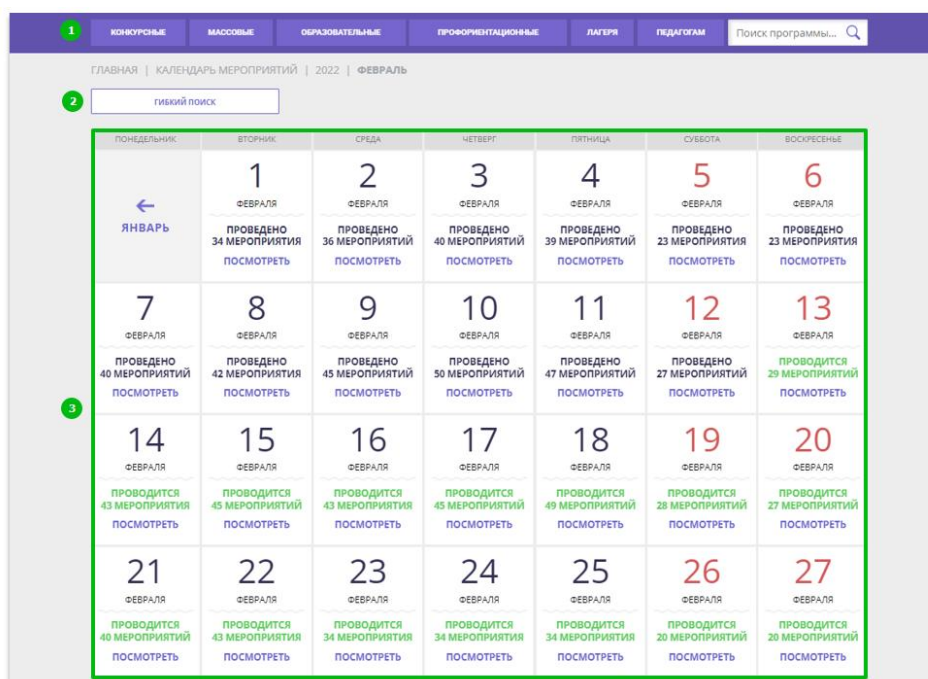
1 КОНКУРСНЫЕ МАССОВЫЕ ОБРАЗОВАТЕЛЬНЫЕ ПРОФОРИЕНТАЦИОННЫЕ ЛАГЕРЯ ПЕДАГОГАМ Поиск программы...

ГЛАВНАЯ | КАЛЕНДАРЬ МЕРОПРИЯТИЙ | 2022 | ФЕВРАЛЬ

2 ГИБКИЙ ПОИСК

3

| ПОНЕДЕЛЬНИК | ВТОРНИК | СРЕДА | ЧЕТВЕРГ | ПЯТНИЦА | СУББОТА | ВОСКРЕСЕНЬЕ |
|---|---|---|---|---|---|---|
| ← ЯНВАРЬ | 1 ФЕВРАЛЯ ПРОВЕДЕНО 34 МЕРОПРИЯТИЯ ПОСМОТРЕТЬ | 2 ФЕВРАЛЯ ПРОВЕДЕНО 36 МЕРОПРИЯТИЙ ПОСМОТРЕТЬ | 3 ФЕВРАЛЯ ПРОВЕДЕНО 40 МЕРОПРИЯТИЙ ПОСМОТРЕТЬ | 4 ФЕВРАЛЯ ПРОВЕДЕНО 39 МЕРОПРИЯТИЙ ПОСМОТРЕТЬ | 5 ФЕВРАЛЯ ПРОВЕДЕНО 23 МЕРОПРИЯТИЯ ПОСМОТРЕТЬ | 6 ФЕВРАЛЯ ПРОВЕДЕНО 23 МЕРОПРИЯТИЯ ПОСМОТРЕТЬ |
| 7 ФЕВРАЛЯ ПРОВЕДЕНО 40 МЕРОПРИЯТИЙ ПОСМОТРЕТЬ | 8 ФЕВРАЛЯ ПРОВЕДЕНО 42 МЕРОПРИЯТИЯ ПОСМОТРЕТЬ | 9 ФЕВРАЛЯ ПРОВЕДЕНО 45 МЕРОПРИЯТИЙ ПОСМОТРЕТЬ | 10 ФЕВРАЛЯ ПРОВЕДЕНО 50 МЕРОПРИЯТИЙ ПОСМОТРЕТЬ | 11 ФЕВРАЛЯ ПРОВЕДЕНО 47 МЕРОПРИЯТИЙ ПОСМОТРЕТЬ | 12 ФЕВРАЛЯ ПРОВЕДЕНО 27 МЕРОПРИЯТИЙ ПОСМОТРЕТЬ | 13 ФЕВРАЛЯ ПРОВОДИТСЯ 29 МЕРОПРИЯТИЙ ПОСМОТРЕТЬ |
| 14 ФЕВРАЛЯ ПРОВОДИТСЯ 43 МЕРОПРИЯТИЯ ПОСМОТРЕТЬ | 15 ФЕВРАЛЯ ПРОВОДИТСЯ 45 МЕРОПРИЯТИЙ ПОСМОТРЕТЬ | 16 ФЕВРАЛЯ ПРОВОДИТСЯ 43 МЕРОПРИЯТИЯ ПОСМОТРЕТЬ | 17 ФЕВРАЛЯ ПРОВОДИТСЯ 45 МЕРОПРИЯТИЙ ПОСМОТРЕТЬ | 18 ФЕВРАЛЯ ПРОВОДИТСЯ 49 МЕРОПРИЯТИЙ ПОСМОТРЕТЬ | 19 ФЕВРАЛЯ ПРОВОДИТСЯ 28 МЕРОПРИЯТИЙ ПОСМОТРЕТЬ | 20 ФЕВРАЛЯ ПРОВОДИТСЯ 27 МЕРОПРИЯТИЙ ПОСМОТРЕТЬ |
| 21 ФЕВРАЛЯ ПРОВОДИТСЯ 40 МЕРОПРИЯТИЙ ПОСМОТРЕТЬ | 22 ФЕВРАЛЯ ПРОВОДИТСЯ 43 МЕРОПРИЯТИЯ ПОСМОТРЕТЬ | 23 ФЕВРАЛЯ ПРОВОДИТСЯ 34 МЕРОПРИЯТИЯ ПОСМОТРЕТЬ | 24 ФЕВРАЛЯ ПРОВОДИТСЯ 34 МЕРОПРИЯТИЯ ПОСМОТРЕТЬ | 25 ФЕВРАЛЯ ПРОВОДИТСЯ 34 МЕРОПРИЯТИЯ ПОСМОТРЕТЬ | 26 ФЕВРАЛЯ ПРОВОДИТСЯ 20 МЕРОПРИЯТИЙ ПОСМОТРЕТЬ | 27 ФЕВРАЛЯ ПРОВОДИТСЯ 20 МЕРОПРИЯТИЙ ПОСМОТРЕТЬ |